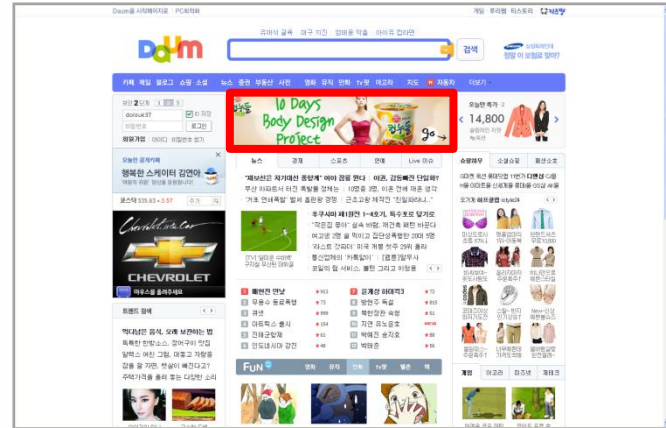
Daum을 시작페이지로 | PC최적화

게임 | 우리웹 | 티스토리 | 다음

유재석 결혼 | 야구 지진 | 함께할 약물 | 아이유 컴백

Daum

검색

SAMSUNG

카페 메일 블로그 쇼핑 소셜 | 뉴스 증권 부동산 사전 | 영화 뮤직 만화 tv팟 아고라 | 지도 자동차 | 더보기

로그인

로그인

회원가입

오늘만 공개카페
행복한 스케이터 김연아

코스닥 535.63 ▼3.57

CHEVROLET

트렌드 검색

10 Days Body Design Project

go

뉴스 | 경제 | 스포츠 | 연예 | Live 이슈

오늘만 특가
14,800

쇼핑제우 | 소셜쇼핑 | 패션소호

FUN

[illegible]